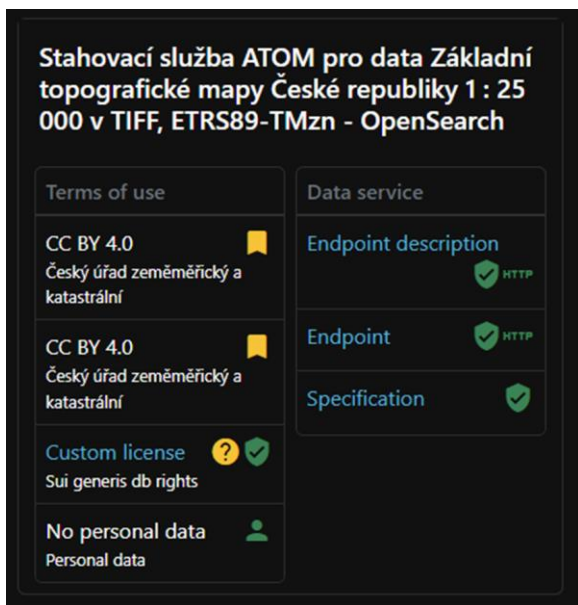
Stahovací služba ATOM pro data Základní topografické mapy České republiky 1 : 25 000 v TIFF, ETRS89-TMzn - OpenSearch

Terms of use

CC BY 4.0
Český úřad zeměměřický a katastrální

CC BY 4.0
Český úřad zeměměřický a katastrální

Custom license
Sui generis db rights

No personal data
Personal data

Data service

Endpoint description
HTTP

Endpoint
HTTP

Specification